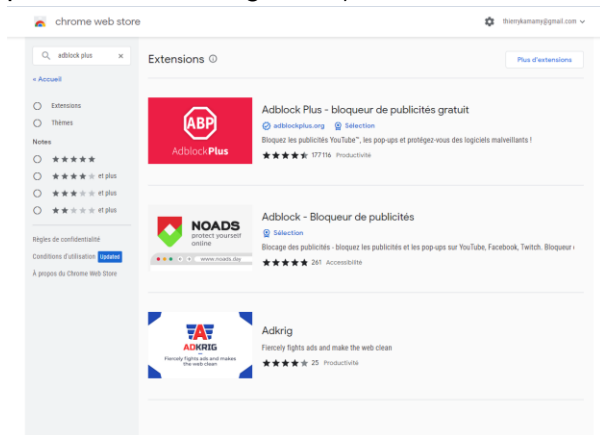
chrome web store

thierrykamamy@gmail.com

adblock plus ×

« Accueil

Extensions

Thèmes

Notes

★★★★★

★★★★★ et plus

★★★★★ et plus

★★★★★ et plus

Règles de confidentialité

Conditions d'utilisation Updated

À propos du Chrome Web Store

Extensions

Plus d'extensions

ABP
AdblockPlus

Adblock Plus - bloqueur de publicités gratuit

adblockplus.org Sélection

Bloquez les publicités YouTube™, les pop-ups et protégez-vous des logiciels malveillants !

★★★★★ 177 116 Productivité

NOADS
protect yourself online
www.noads.day

Adblock - Bloqueur de publicités

Sélection

Blocage des publicités - bloquez les publicités et les pop-ups sur YouTube, Facebook, Twitch. Bloqueur

★★★★★ 261 Accessibilité

ADKRIG
Fiercely fights ads and makes the web clean

Adkrig

Fiercely fights ads and make the web clean

★★★★★ 25 Productivité